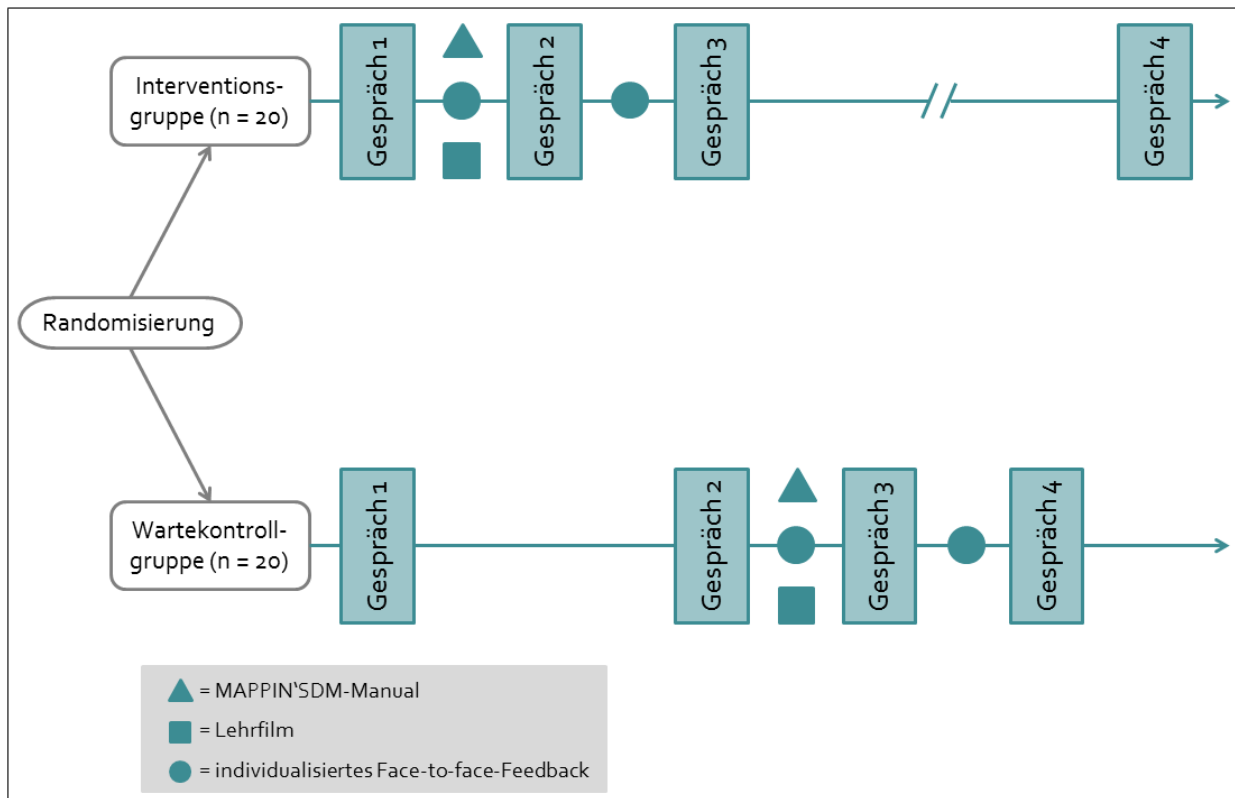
Interventionsgruppe (n = 20)

Gespräch 1

Gespräch 2

Gespräch 3

Gespräch 4

Randomisierung

Wartekontrollgruppe (n = 20)

Gespräch 1

Gespräch 2

Gespräch 3

Gespräch 4

= MAPPIN‘SDM-Manual

= Lehrfilm

= individualisiertes Face-to-face-Feedback